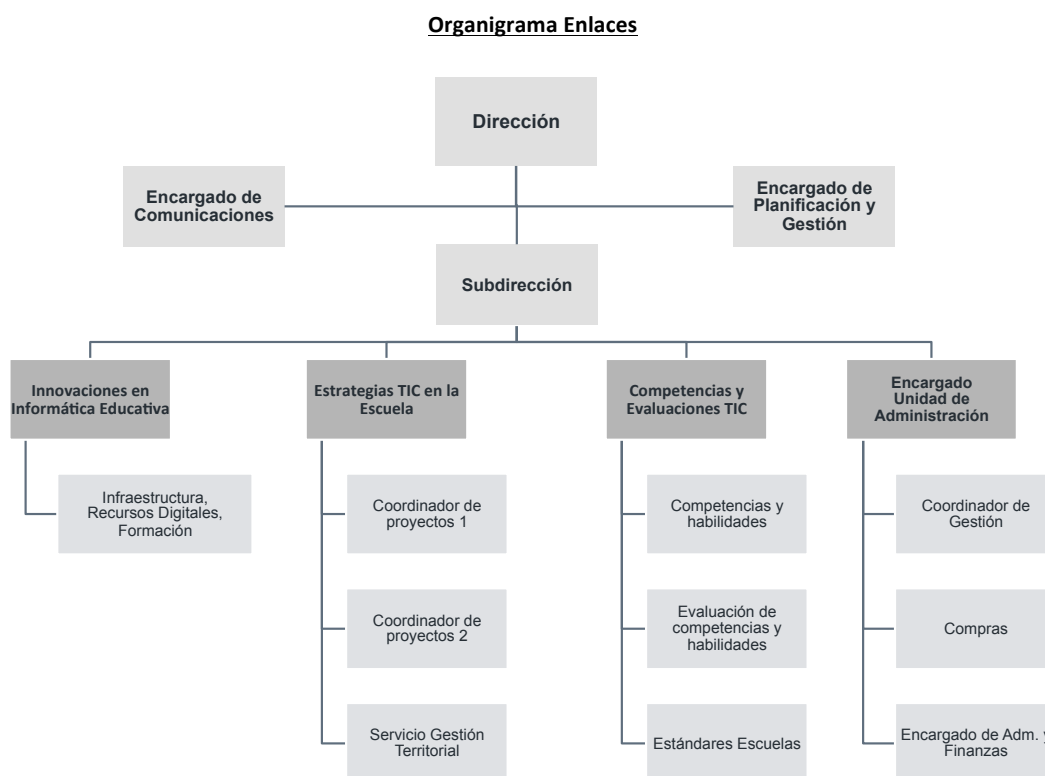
Organigrama Enlaces

Dirección

Encargado de Comunicaciones

Encargado de Planificación y Gestión

Subdirección

Innovaciones en Informática Educativa

Infraestructura, Recursos Digitales, Formación

Estrategias TIC en la Escuela

Coordinador de proyectos 1

Coordinador de proyectos 2

Servicio Gestión Territorial

Competencias y Evaluaciones TIC

Competencias y habilidades

Evaluación de competencias y habilidades

Estándares Escuelas

Encargado Unidad de Administración

Coordinador de Gestión

Compras

Encargado de Adm. y Finanzas